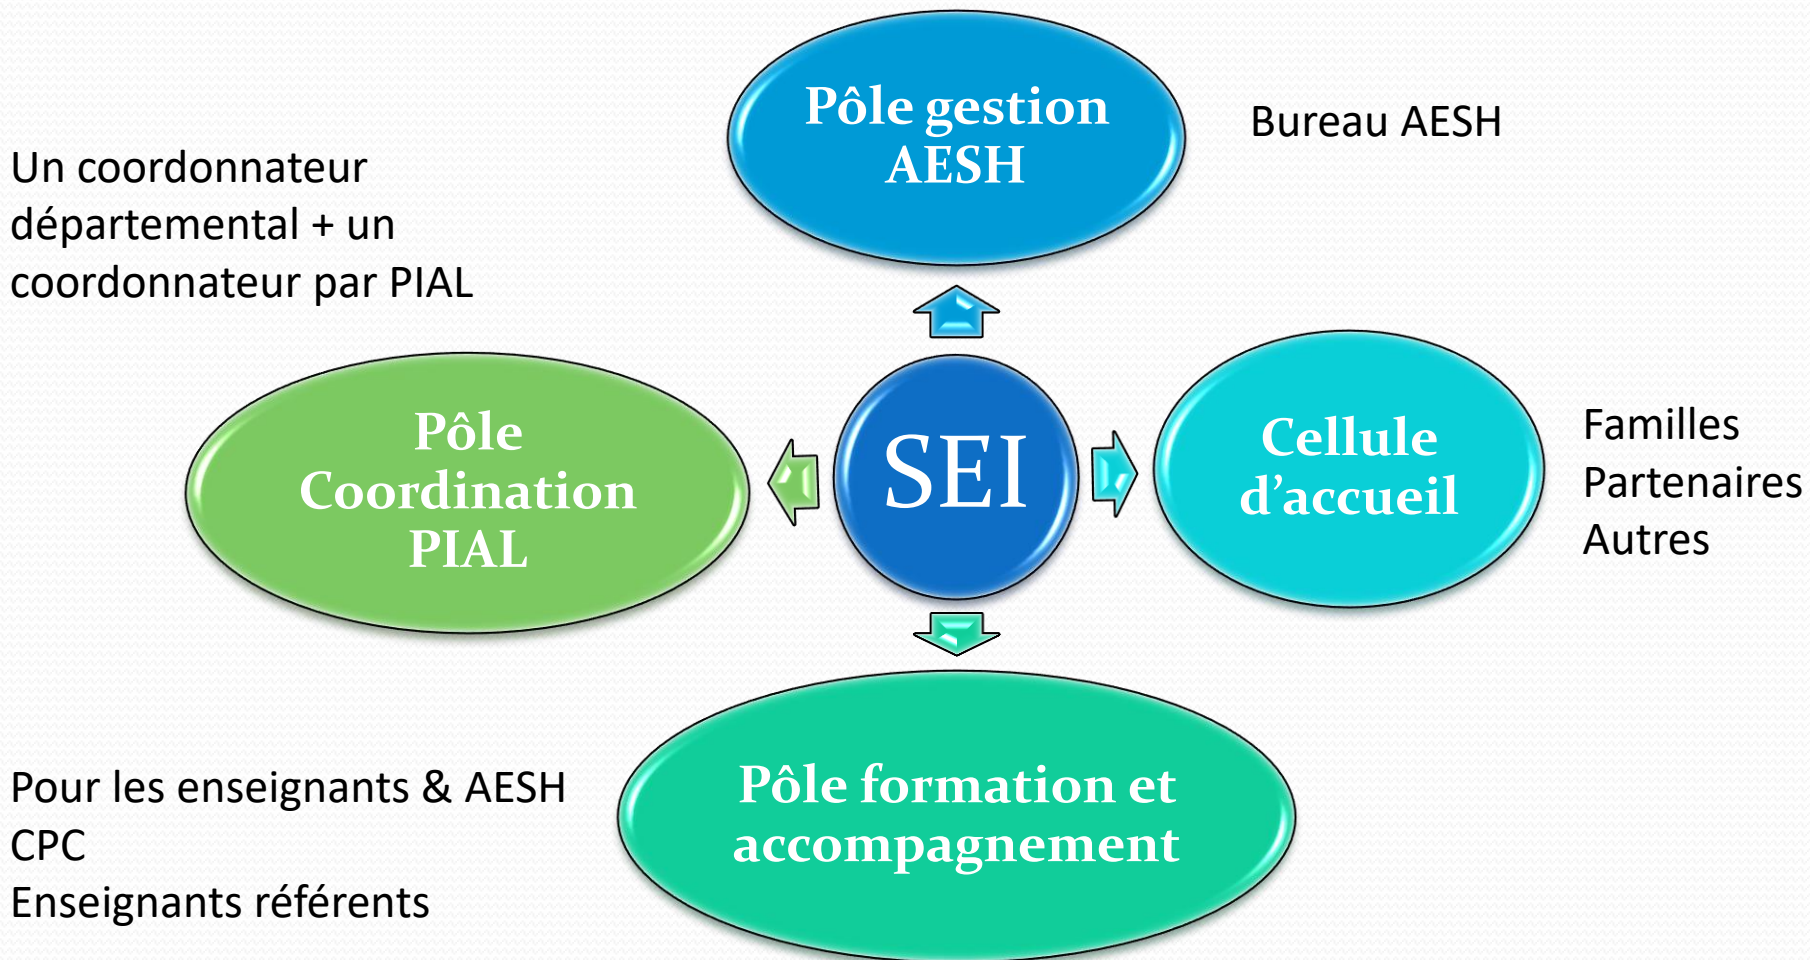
Pôle gestion AESH

Bureau AESH

Un coordonnateur départemental + un coordonnateur par PIAL

Pôle Coordination PIAL

SEI

Cellule d'accueil

Familles
Partenaires
Autres

Pour les enseignants & AESH
CPC
Enseignants référents

Pôle formation et accompagnement